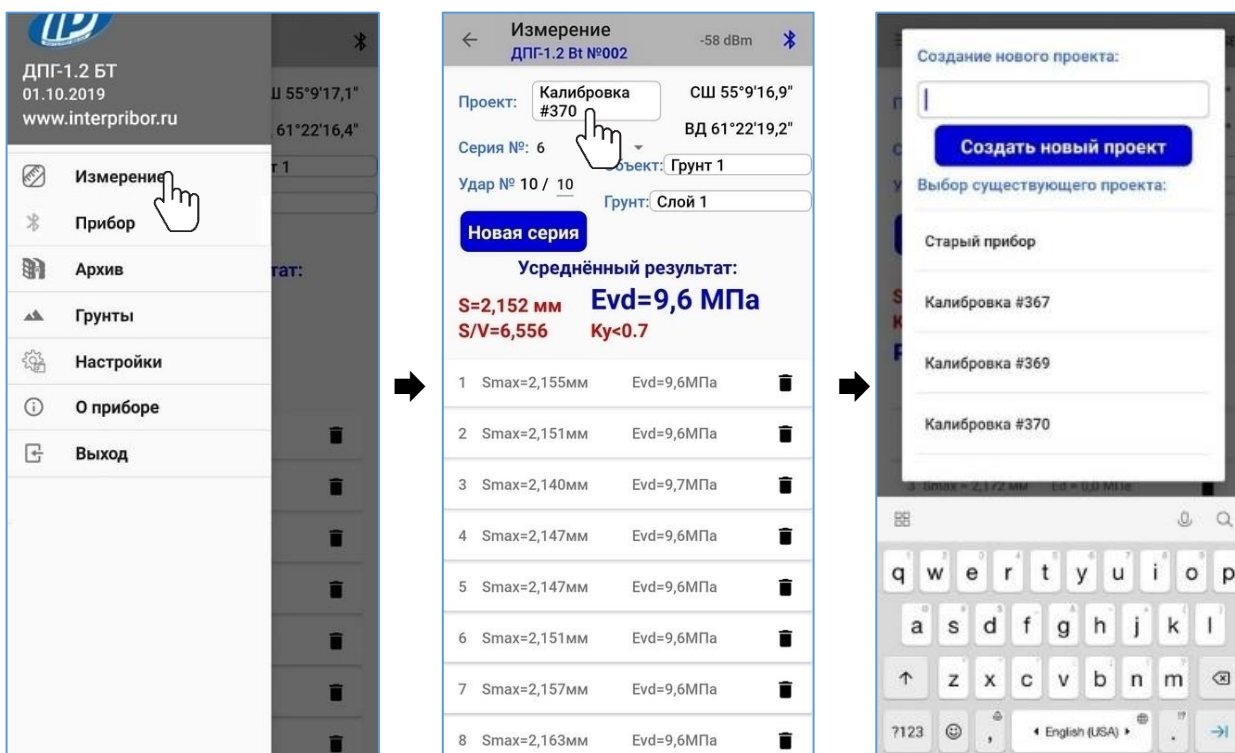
ДПГ-1.2 БТ
01.10.2019
www.interpribor.ru

Ш 55°9'17,1"
61°22'16,4"
т 1

Измерение
Прибор
Архив
Грунты
Настройки
О приборе
Выход

тат:

Измерение
ДПГ-1.2 Bt №002
-58 dBm

Проект: Калибровка #370
СШ 55°9'16,9"
ВД 61°22'19,2"
Серия №: 6
Объект: Грунт 1
Удар № 10 / 10
Грунт: Слой 1
Новая серия
Усреднённый результат:
S=2,152 мм
S/V=6,556
Evd=9,6 МПа
Ку<0.7

| | | |
|---|---|---|
| 1 | Smax=2,155мм | Evd=9,6МПа |
| 2 | Smax=2,151мм | Evd=9,6МПа |
| 3 | Smax=2,140мм | Evd=9,7МПа |
| 4 | Smax=2,147мм | Evd=9,6МПа |
| 5 | Smax=2,147мм | Evd=9,6МПа |
| 6 | Smax=2,151мм | Evd=9,6МПа |
| 7 | Smax=2,157мм | Evd=9,6МПа |
| 8 | Smax=2,163мм | Evd=9,6МПа |

Создание нового проекта:
Создать новый проект
Выбор существующего проекта:
Старый прибор
Калибровка #367
Калибровка #369
Калибровка #370

q w e r t y u i o p
a s d f g h j k l
z x c v b n m
?123 , English (USA) .